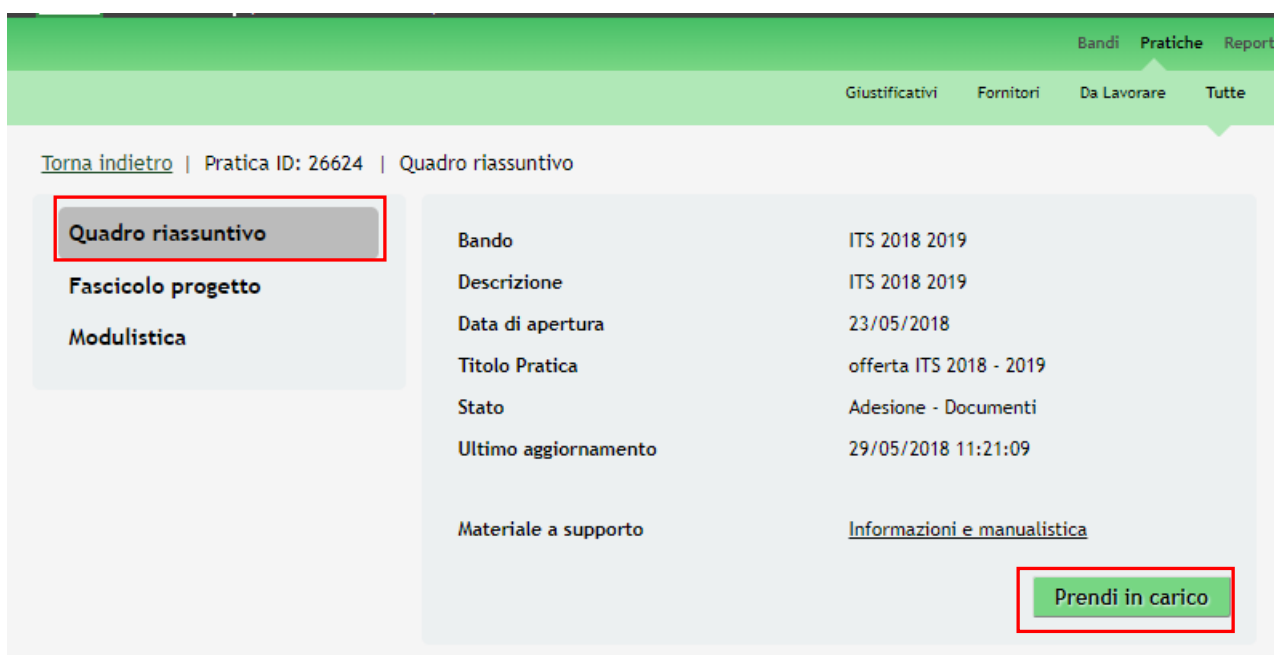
Bandi Pratiche Report

Giustificativi Fornitori Da Lavorare Tutte

Torna indietro | Pratica ID: 26624 | Quadro riassuntivo

Quadro riassuntivo
Fascicolo progetto
Modulistica

| | |
|---|---|
| Bando | ITS 2018 2019 |
| Descrizione | ITS 2018 2019 |
| Data di apertura | 23/05/2018 |
| Titolo Pratica | offerta ITS 2018 - 2019 |
| Stato | Adesione - Documenti |
| Ultimo aggiornamento | 29/05/2018 11:21:09 |
| Materiale a supporto | Informazioni e manualistica |

Prendi in carico